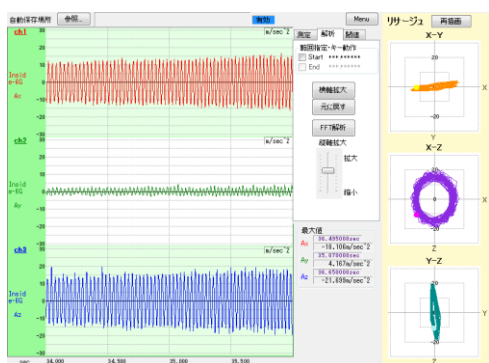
自動保存場所 参照... 無効 Menu

リサージュ 再描画

ch1 m/sec^2
20
10
0
-10
-20
Inoid
e-6G
Ax

測定 解析 関連
範囲指定・キー動作
Start **.******
End **.******
横軸拡大
元に戻す
FFT解析
縦軸拡大
拡大
縮小

ch2 m/sec^2
20
10
0
-10
-20
Inoid
e-6G
Ay

ch3 m/sec^2
20
10
0
-10
-20
Inoid
e-6G
Az

最大値
Ax 36.495000sec
-18.106m/sec^2
Ay 35.070000sec
4.167m/sec^2
Az 36.050000sec
-21.699m/sec^2

34.000 34.500 35.000 35.500

X-Y
Y
X
X-Z
Z
X
Y-Z
Z
Y